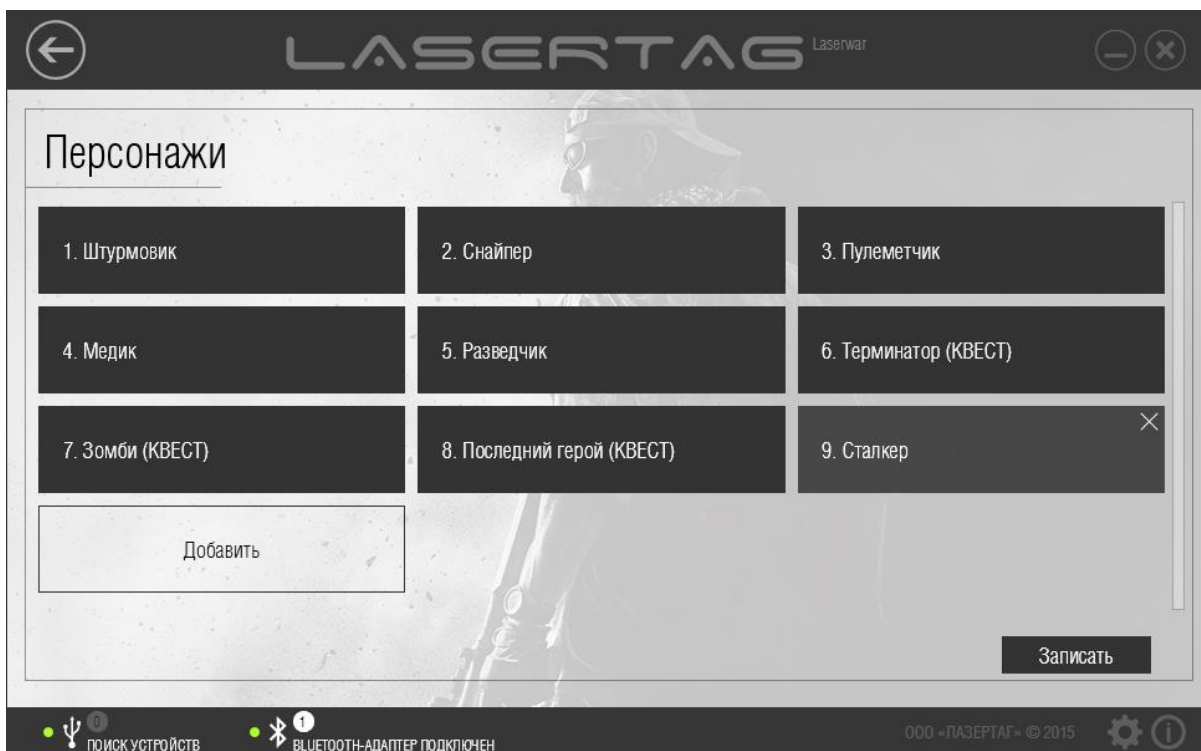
LASERTAG Laserwar

Персонажи

1. Штурмовик

2. Снайпер

3. Пулеметчик

4. Медик

5. Разведчик

6. Терминатор (КВЕСТ)

7. Зомби (КВЕСТ)

8. Последний герой (КВЕСТ)

9. Сталкер

Добавить

Записать

0 ПОИСК УСТРОЙСТВ

1 BLUETOOTH-АДАПТЕР ПОДКЛЮЧЕН

ООО «ЛАЗЕРТАГ» © 2015